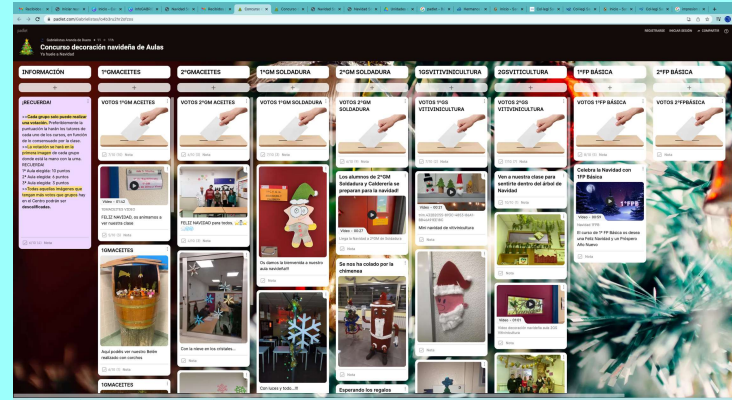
padlet.com/salesianosvillena/rochdwyzeyjoz

Concurso decoración navideña de Aulas
Ya huele a Navidad

REGISTRARSE INICIAR SESIÓN COMPARTIR

INFORMACIÓN

¡RECUERDA!

• Cada grupo solo puede realizar una votación. Preferiblemente la puntuación la harán los tutores de cada uno de los cursos, en función de lo consensuado por la clase.
• La votación se hará en la primera imagen de cada grupo donde está la mano con la urna.
RECUERDA!
1º Aula elegida: 10 puntos
2º Aula elegida: 6 puntos
3º Aula elegida: 5 puntos
• Todas aquellas imágenes que tengan más votos que grupos hay en el Centro podrán ser descalificadas.

1ºGMACEITES

VOTOS 1ºGM ACEITES

Vídeo · 01:04
FELIZ NAVIDAD, os animamos a ver nuestra clase

1GMACEITES

Aquí podéis ver nuestro Belén realizado con cerchas

1GMACEITES

2ºGMACEITES

VOTOS 2ºGM ACEITES

FELIZ NAVIDAD para todos.

Con la nieve en los cristales...

1ºGM SOLDADURA

VOTOS 1ºGM SOLDADURA

Os damos la bienvenida a nuestra aula navideña!!

Con luces y todo...!!

2ºGM SOLDADURA

VOTOS 2ºGM SOLDADURA

Los alumnos de 2ºGM Soldadura y Calderería se preparan para la navidad!

Vídeo · 00:27
Llegó la Navidad a 2ºGM de Soldadura

Se nos ha colado por la chimenea

Esperando los regalos

1GSVITIVINICULTURA

VOTOS 1ºGS VITIVINICULTURA

Vídeo · 00:27
Mini navidad de vitivinicultura

2GSVITICULTURA

VOTOS 2ºGS VITIVINICULTURA

Ven a nuestra clase para sentirte dentro del árbol de Navidad

Vídeo
Video decoración navideña aula 2GS Vitivinicultura

1ºFP BÁSICA

VOTOS 1ºFP BÁSICA

Celebra la Navidad con 1FP Básica

Vídeo · 00:51
El curso de 1º FP Básica os desea una Feliz Navidad y un Próspero Año Nuevo

2ºFP BÁSICA

VOTOS 2ºFP BÁSICA